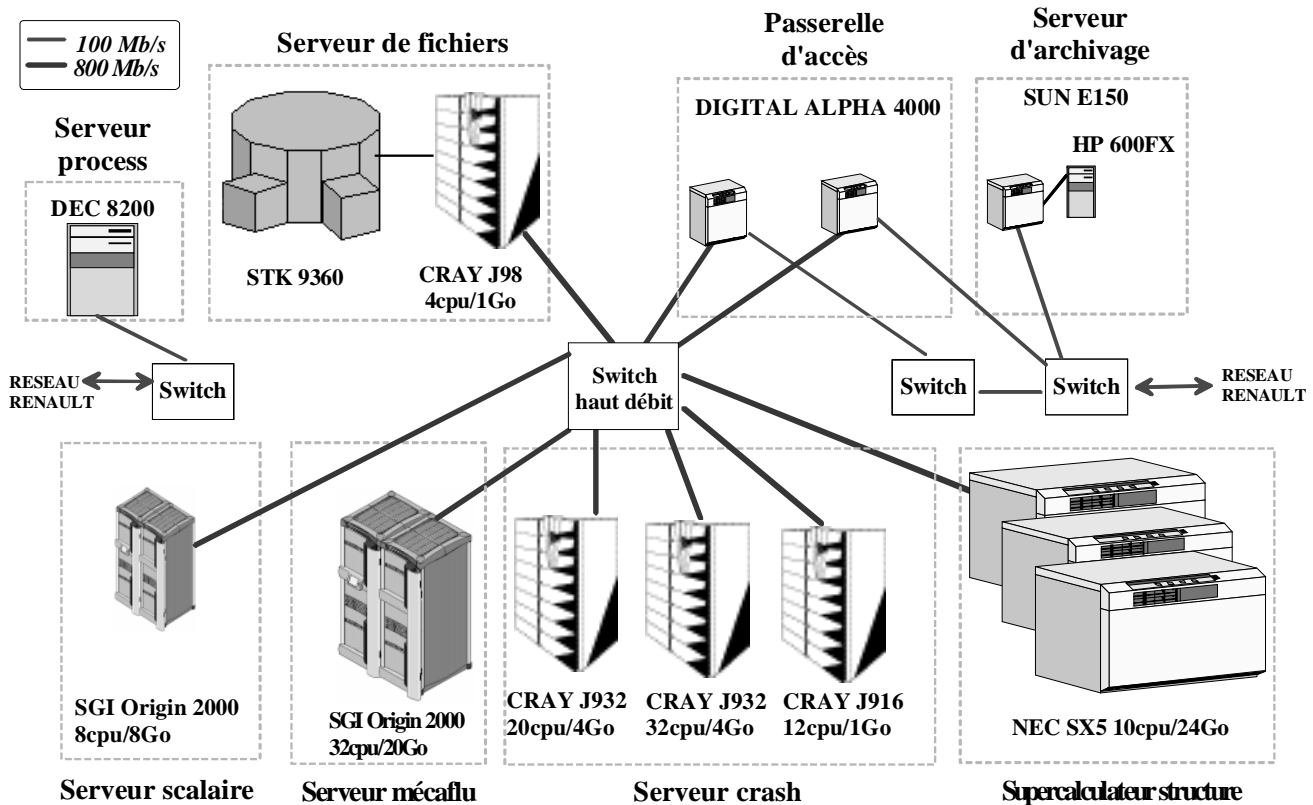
100 Mb/s
800 Mb/s

Serveur de fichiers

STK 9360

CRAY J98
4cpu/1Go

Passerelle d'accès

DIGITAL ALPHA 4000

Serveur d'archivage

SUN E150

HP 600FX

Serveur process

DEC 8200

RESEAU RENAULT

Switch

Switch haut débit

Switch

Switch

RESEAU RENAULT

SGI Origin 2000
8cpu/8Go

Serveur scalaire

SGI Origin 2000
32cpu/20Go

Serveur mécaflu

CRAY J932
20cpu/4Go

CRAY J932
32cpu/4Go

CRAY J916
12cpu/1Go

Serveur crash

NEC SX5 10cpu/24Go

Supercalculateur structure